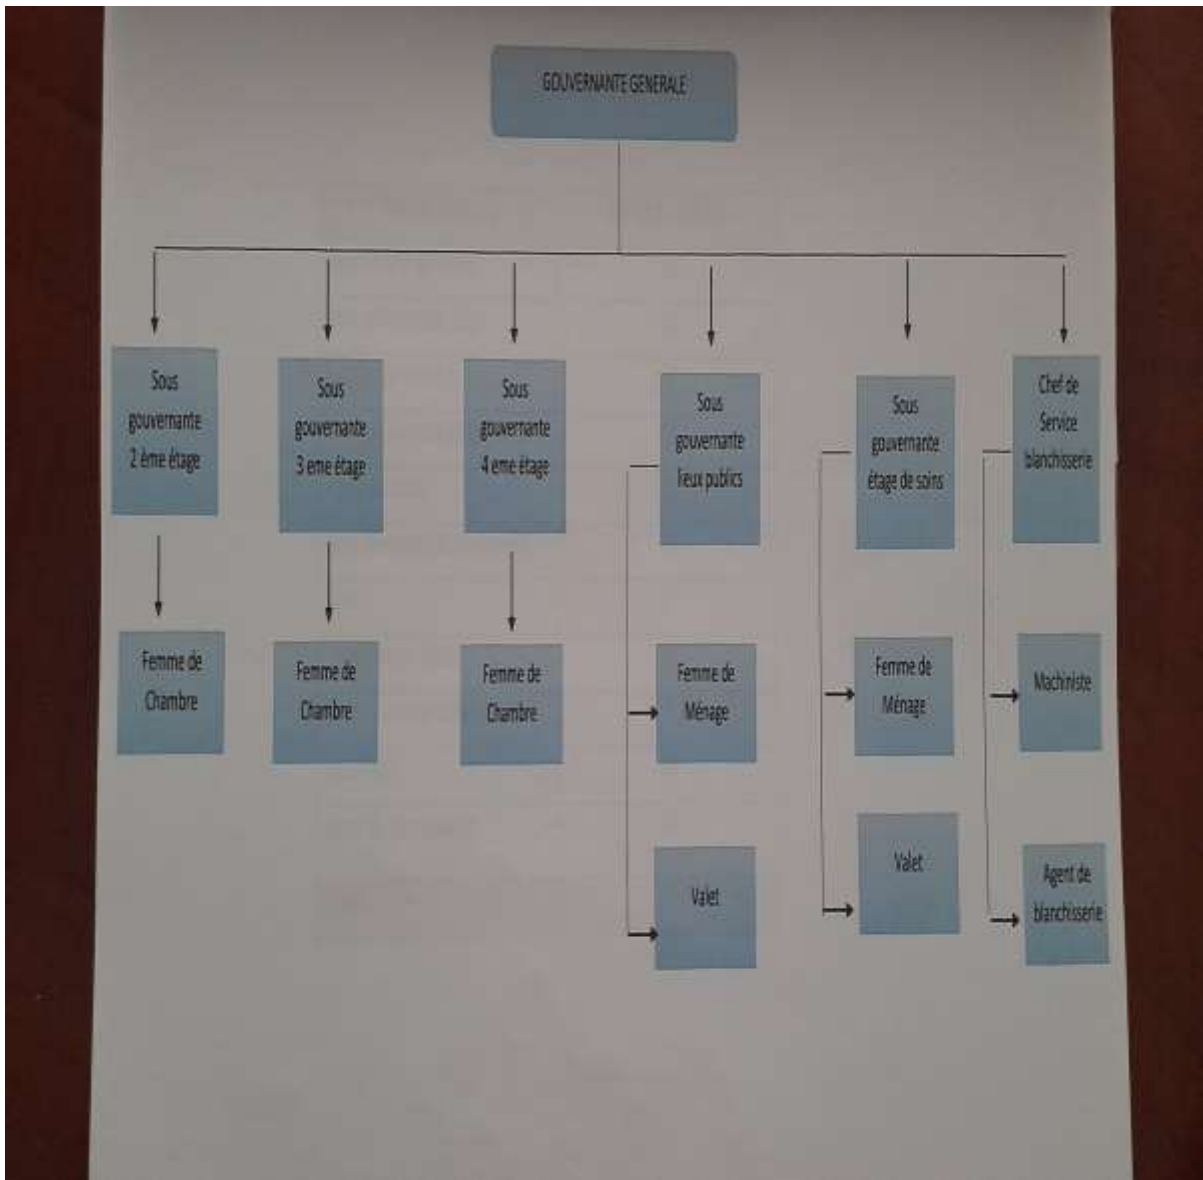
GOUVERNANTE GENERALE

Sous gouvernante 2 ème étage

Sous gouvernante 3 eme étage

Sous gouvernante 4 eme étage

Sous gouvernante Ieux publics

Sous gouvernante étage de soins

Chef de Service blanchisserie

Femme de Chambre

Femme de Chambre

Femme de Chambre

Femme de Ménage

Femme de Ménage

Machiniste

Valet

Valet

Agent de blanchisserie